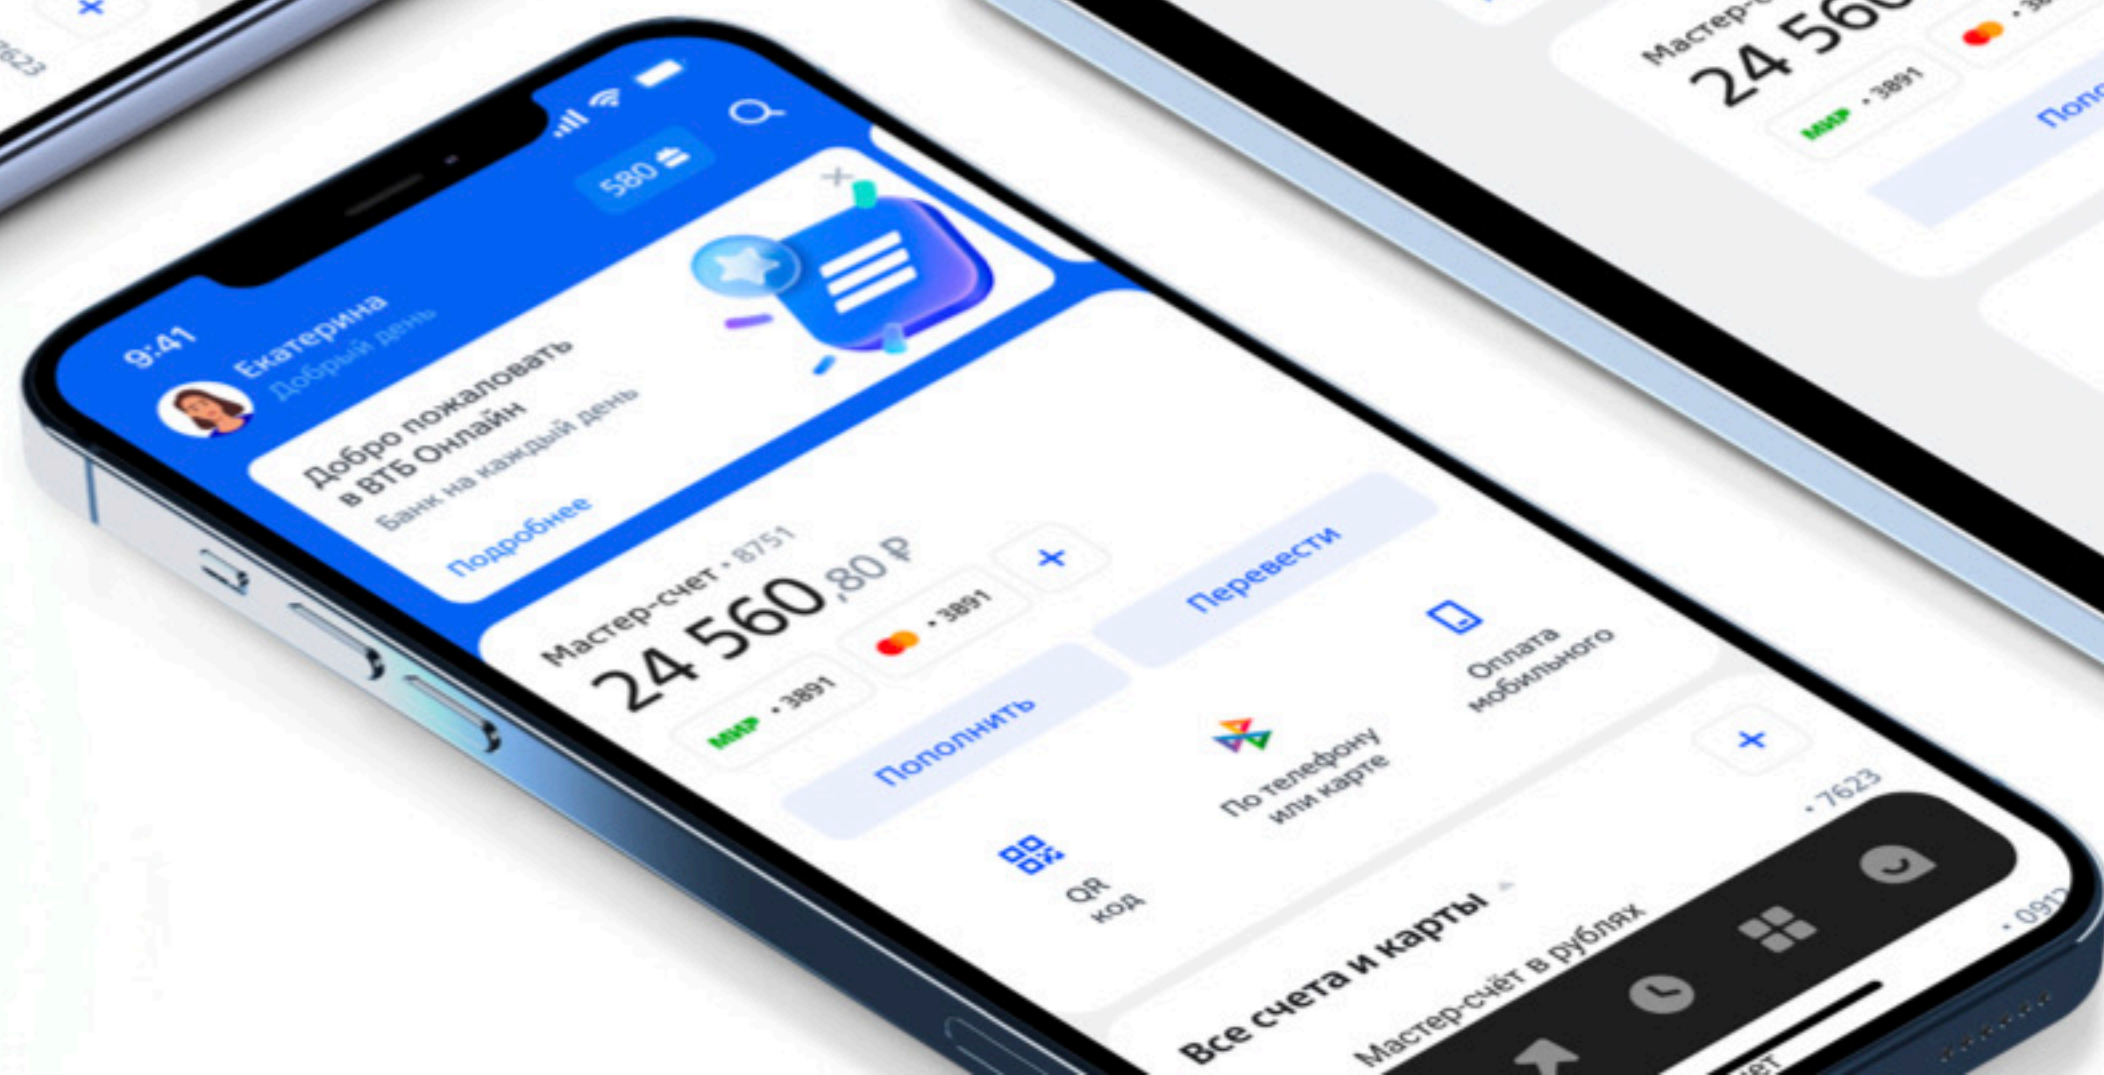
9:41
Екатерина
Добрый день
580

Добро пожаловать в ВТБ Онлайн
Банк на каждый день
Подробнее

Мастер-счет • 8751
24 560,80 ₽
МИР • 3891
• 3891
+
Пополнить
Перевести

QR код
По телефону или карте
Оплата мобильного

Все счета и карты
+
• 7623
Мастер-счёт в рублях
• 0912

Мастер-с
24 560
МИР • 3891
• 3
Попо